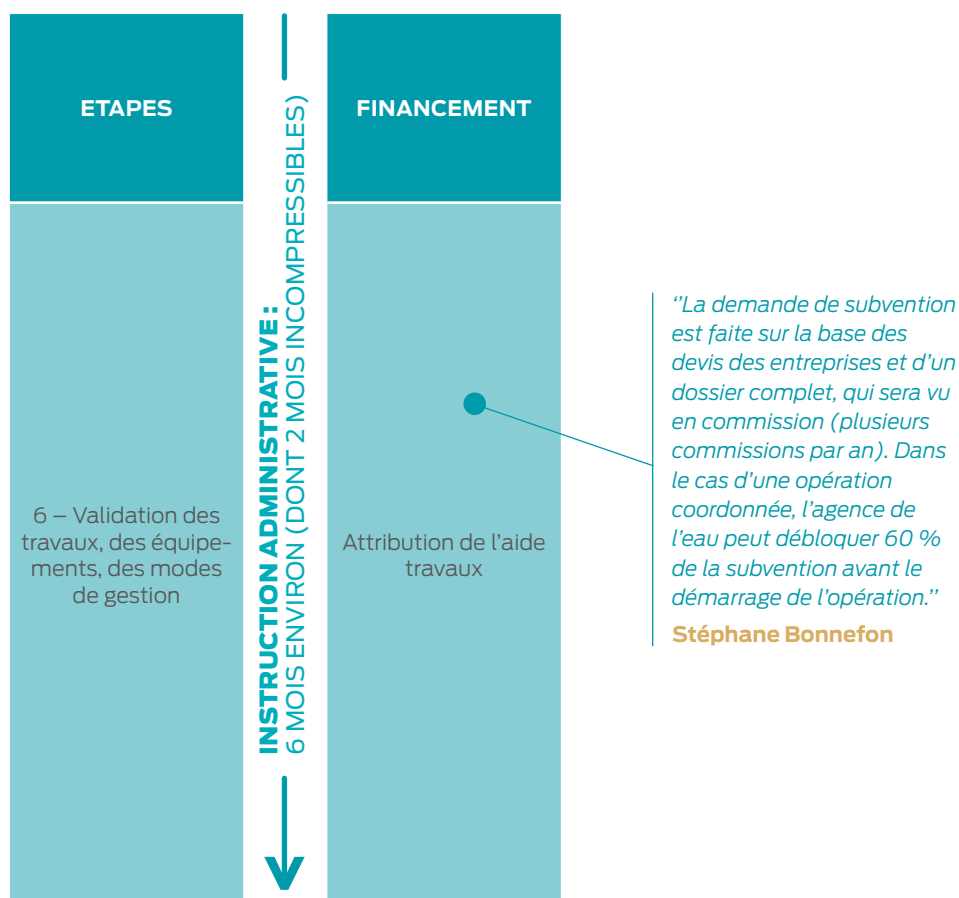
ETAPES

INSTRUCTION ADMINISTRATIVE :
6 MOIS ENVIRON (DONT 2 MOIS INCOMPRESSIBLES)

FINANCEMENT

6 – Validation des travaux, des équipements, des modes de gestion

Attribution de l'aide travaux

''La demande de subvention est faite sur la base des devis des entreprises et d'un dossier complet, qui sera vu en commission (plusieurs commissions par an). Dans le cas d'une opération coordonnée, l'agence de l'eau peut débloquer 60 % de la subvention avant le démarrage de l'opération.''

Stéphane Bonnefon